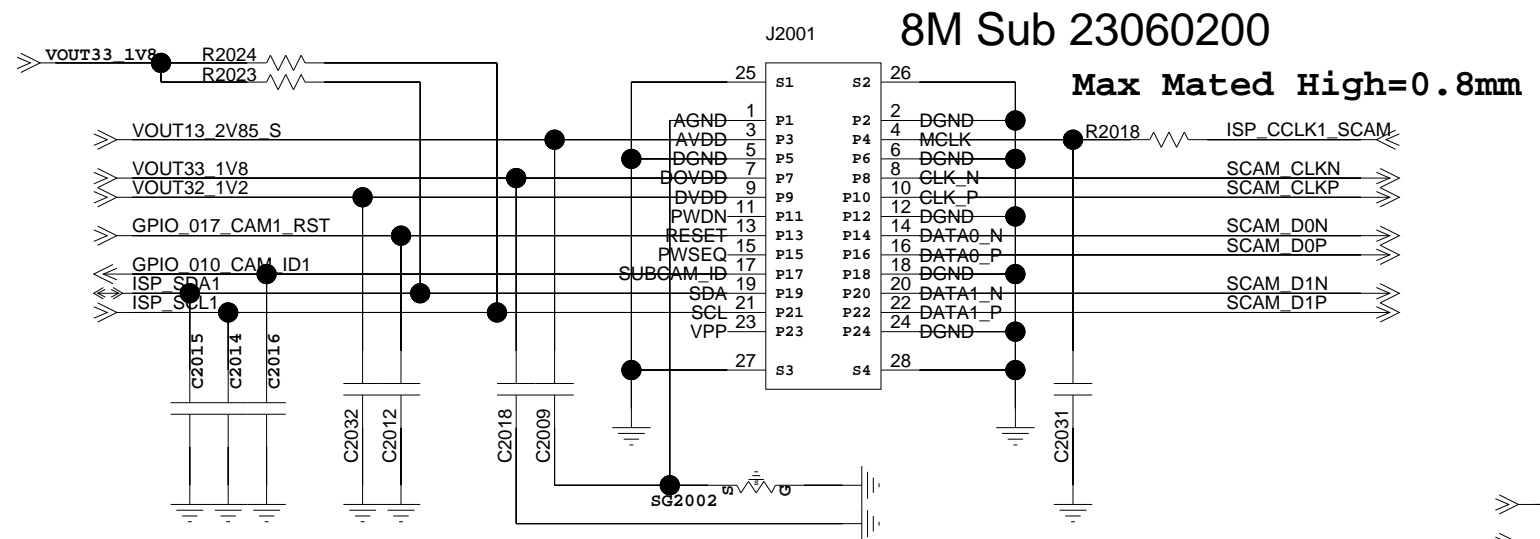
J2001

8M Sub 23060200

Max Mated High=0.8mm

VOUT33_1V8
R2024
R2023
VOUT13_2V85_S
VOUT33_1V8
VOUT32_1V2
GPIO_017_CAM1_RST
GPIO_010_CAM_ID1
ISP_SDA1
ISP_SCL1

25 S1
1 AGND P1
3 AVDD P3
5 DGND P5
7 DOVDD P7
9 DVDD P9
11 PWDN P11
13 RESET P13
15 PWSEQ P15
17 SUBCAM_ID P17
19 SDA P19
21 SCL P21
23 VPP P23
27 S3

26 S2
P2 2 DGND
P4 4 MCLK
P6 6 DGND
P8 8 CLK_N
P10 10 CLK_P
P12 12 DGND
P14 14 DATA0_N
P16 16 DATA0_P
P18 18 DGND
P20 20 DATA1_N
P22 22 DATA1_P
P24 24 DGND
S4 28

R2018
ISP_CCLK1_SCAM
SCAM_CLKN
SCAM_CLKP
SCAM_D0N
SCAM_D0P
SCAM_D1N
SCAM_D1P

C2015
C2014
C2016
C2032
C2012
C2018
C2009
C2031
SG2002
S
G